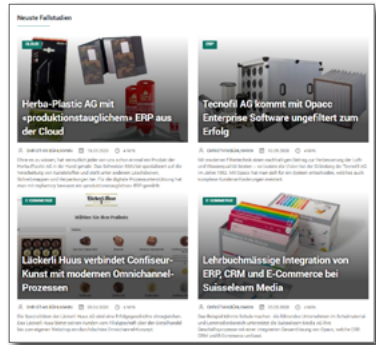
Neuste Fallstudien

Herba-Plastic AG mit «produktionstauglichem» ERP aus der Cloud

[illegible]

Tecnofil AG kommt mit Opacc Enterprise Software ungefiltert zum Erfolg

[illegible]

Läckerli Huus verbindet Confiseur-Kunst mit modernen Omnichannel-Prozessen

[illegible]

Lehrbuchmässige Integration von ERP, CRM und E-Commerce bei Suisselearn Media

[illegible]